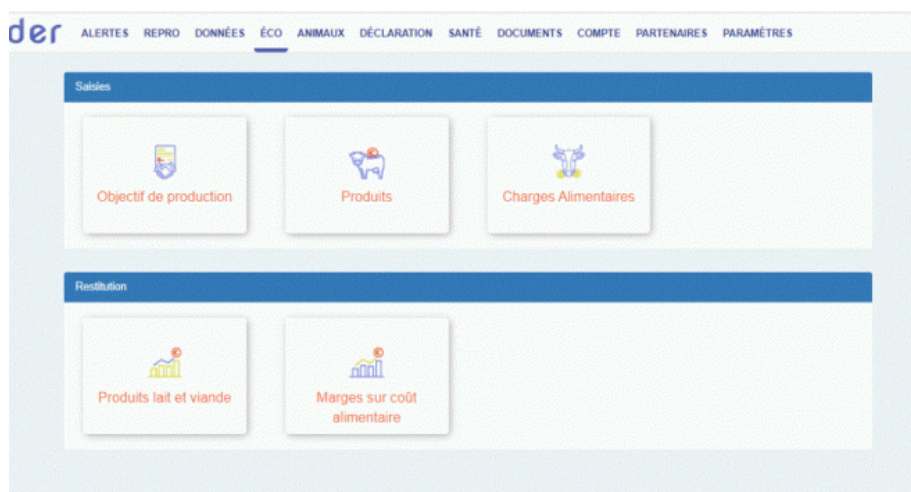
der ALERTES REPRO DONNÉES ÉCO ANIMAUX DÉCLARATION SANTÉ DOCUMENTS COMPTE PARTENAIRES PARAMÈTRES

Saisies

Objectif de production

Produits

Charges Alimentaires

Restitution

Produits lait et viande

Marges sur coût alimentaire